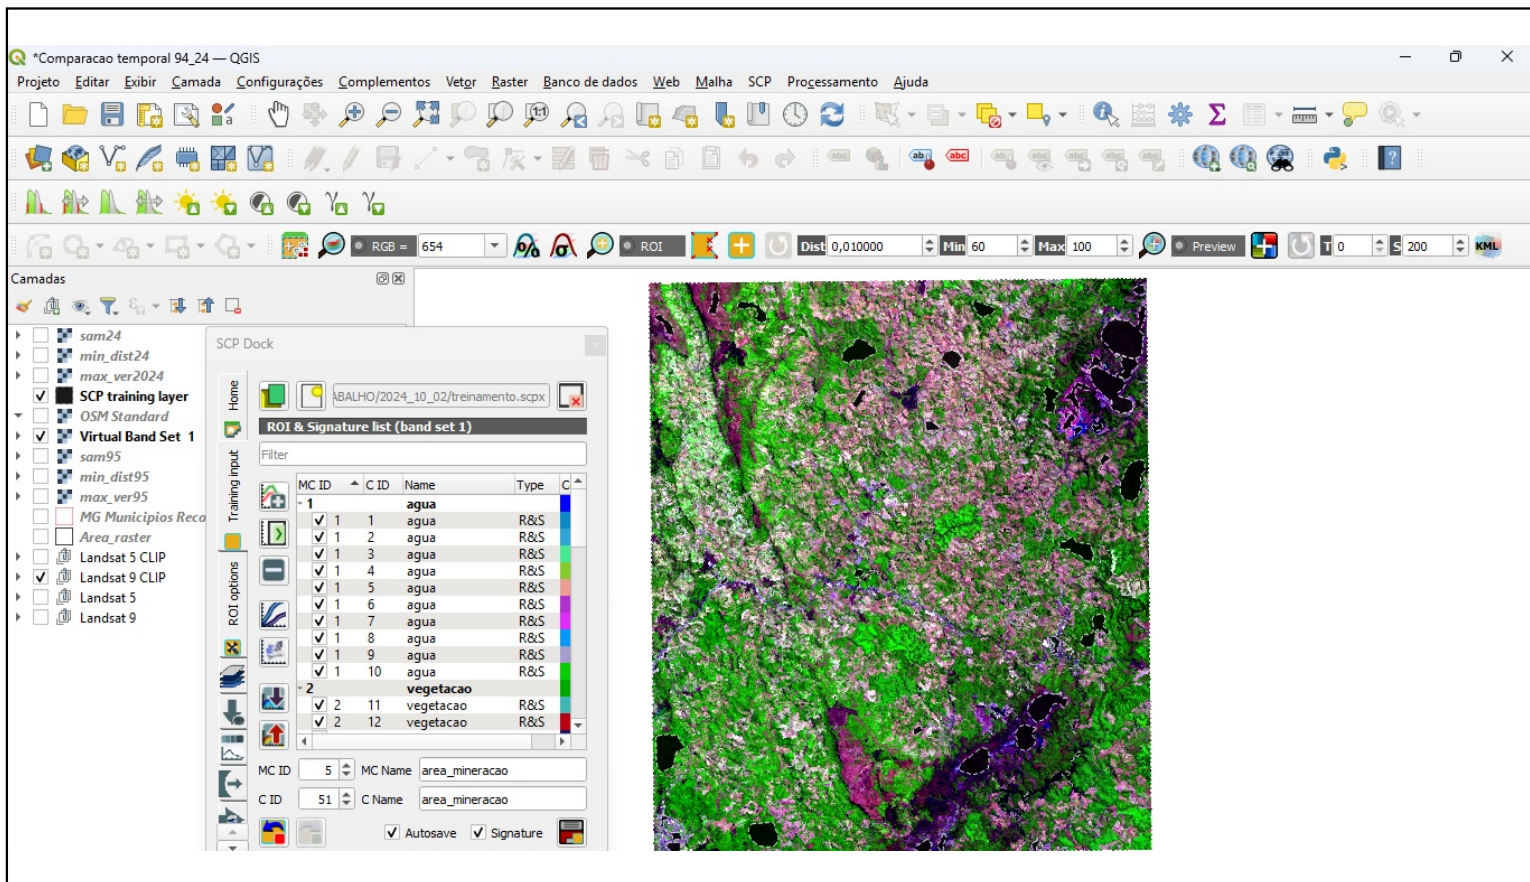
*Comparacao temporal 94_24 — QGIS

Projeto Editar Exibir Camada Configurações Complementos Vetor Raster Banco de dados Web Malha SCP Processamento Ajuda

RGB = 654 ROI Dist 0,010000 Min 60 Max 100 Preview T 0 S 200 KML

Camadas

sam24
min_dist24
max_ver2024
SCP training layer
OSM Standard
Virtual Band Set 1
sam95
min_dist95
max_ver95
MG Municipios Reco
Area_raster
Landsat 5 CLIP
Landsat 9 CLIP
Landsat 5
Landsat 9

SCP Dock

Home
Training input
ROI options

ABALHO/2024_10_02/treinamento.scpx

ROI & Signature list (band set 1)

Filter

| MC ID | C ID | Name | Type | C |
|---|---|---|---|---|
| 1 | | agua | | |
| 1 | 1 | agua | R&S | |
| 1 | 2 | agua | R&S | |
| 1 | 3 | agua | R&S | |
| 1 | 4 | agua | R&S | |
| 1 | 5 | agua | R&S | |
| 1 | 6 | agua | R&S | |
| 1 | 7 | agua | R&S | |
| 1 | 8 | agua | R&S | |
| 1 | 9 | agua | R&S | |
| 1 | 10 | agua | R&S | |
| 2 | | vegetacao | | |
| 2 | 11 | vegetacao | R&S | |
| 2 | 12 | vegetacao | R&S | |

MC ID 5 MC Name area_mineracao

C ID 51 C Name area_mineracao

Autosave Signature